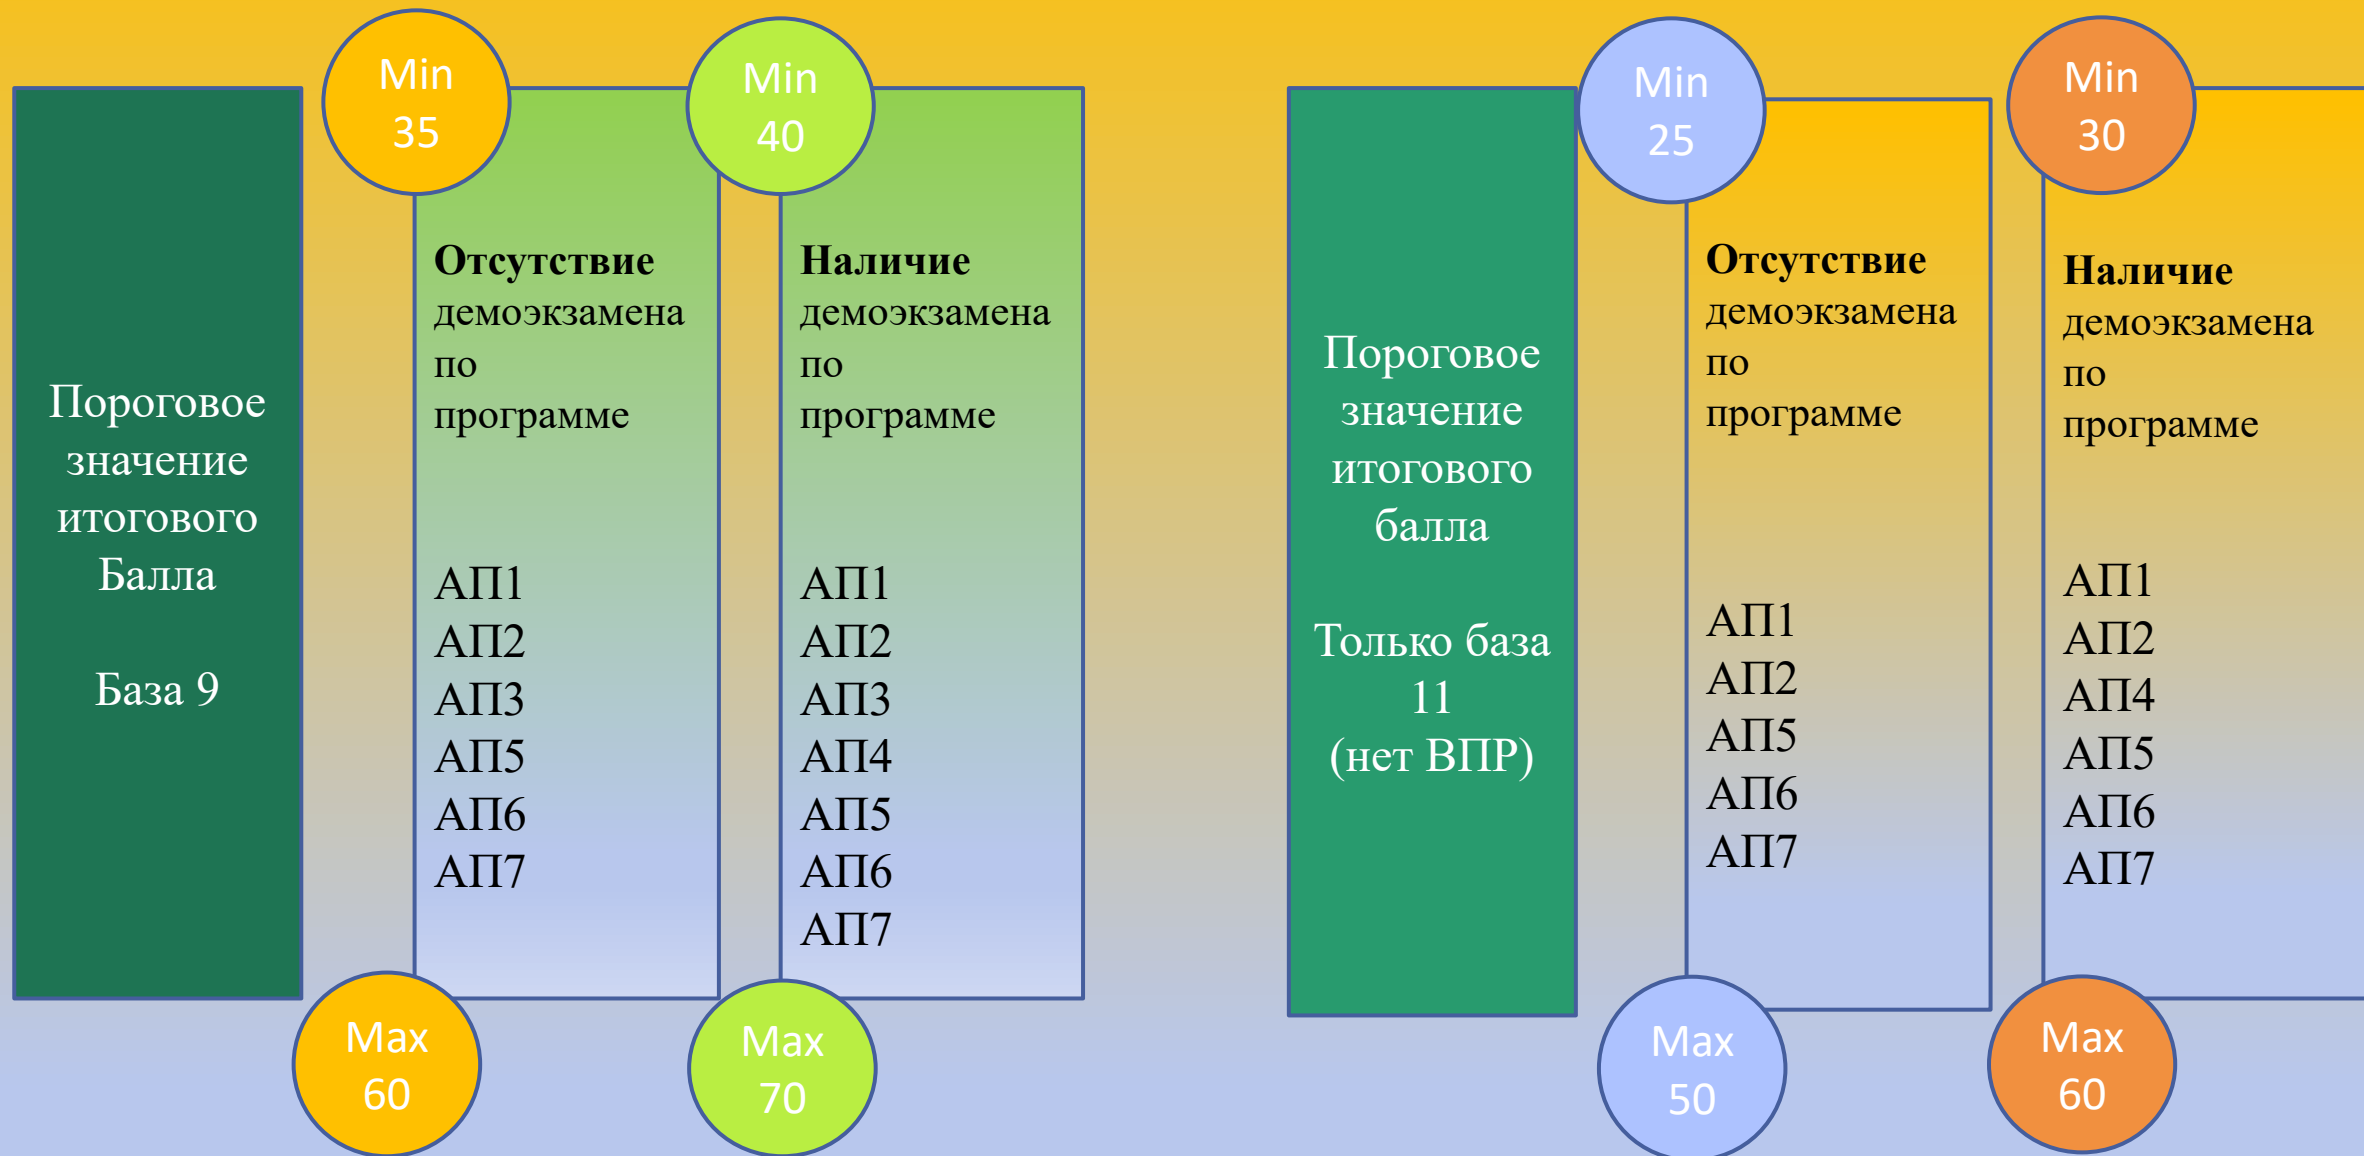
Пороговое значение итогового Балла

База 9

Min 35

Отсутствие демоэкзамена по программе

АП1
АП2
АП3
АП5
АП6
АП7

Max 60

Min 40

Наличие демоэкзамена по программе

АП1
АП2
АП3
АП4
АП5
АП6
АП7

Max 70

Пороговое значение итогового балла

Только база 11 (нет ВПР)

Min 25

Отсутствие демоэкзамена по программе

АП1
АП2
АП5
АП6
АП7

Max 50

Min 30

Наличие демоэкзамена по программе

АП1
АП2
АП4
АП5
АП6
АП7

Max 60